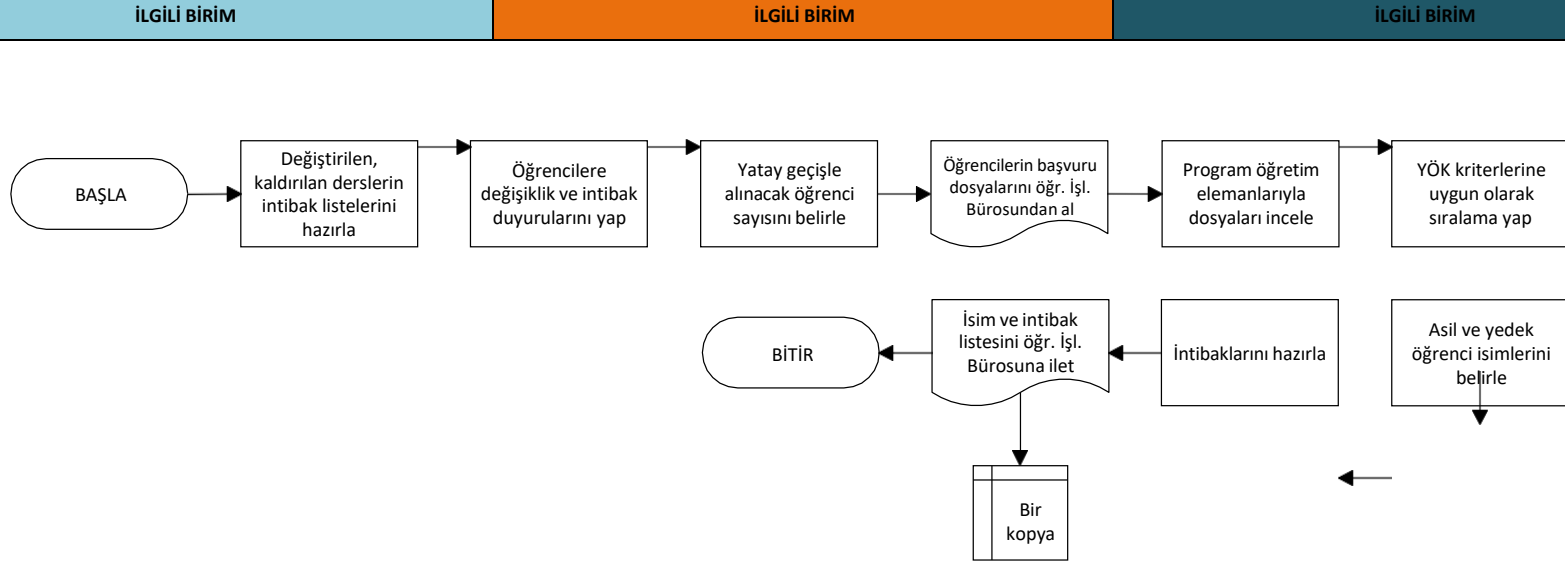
İLGİLİ BİRİM

İLGİLİ BİRİM

İLGİLİ BİRİM

BAŞLA

Değiştirilen, kaldırılan derslerin intibak listelerini hazırla

Öğrencilere değişiklik ve intibak duyurularını yap

Yatay geçişle alınacak öğrenci sayısını belirle

Öğrencilerin başvuru dosyalarını öğr. İşl. Bürosundan al

Program öğretim elemanlarıyla dosyaları incele

YÖK kriterlerine uygun olarak sıralama yap

BİTİR

İsim ve intibak listesini öğr. İşl. Bürosuna ilet

İntibaklarını hazırla

Asil ve yedek öğrenci isimlerini belirle

Bir kopya